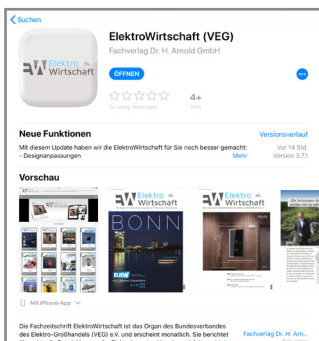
Suchen

ElektroWirtschaft (VEG)

Fachverlag Dr. H. Arnold GmbH

EW Elektro Wirtschaft

ÖFFNEN

4+

Neue Funktionen

Versionsverlauf

Mit diesem Update haben wir die ElektroWirtschaft für Sie noch besser gemacht:
- Designanpassungen

Mehr

Vor 14 Std.
Version 3.7.1

Vorschau

EW Elektro Wirtschaft

EW Elektro Wirtschaft

BONN

EW Elektro Wirtschaft

Mit iPhone-App

Die Fachzeitschrift ElektroWirtschaft ist das Organ des Bundesverbandes des Elektro-Großhandels (VEG) e.V. und erscheint monatlich. Sie berichtet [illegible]

Fachverlag Dr. H. Arn...